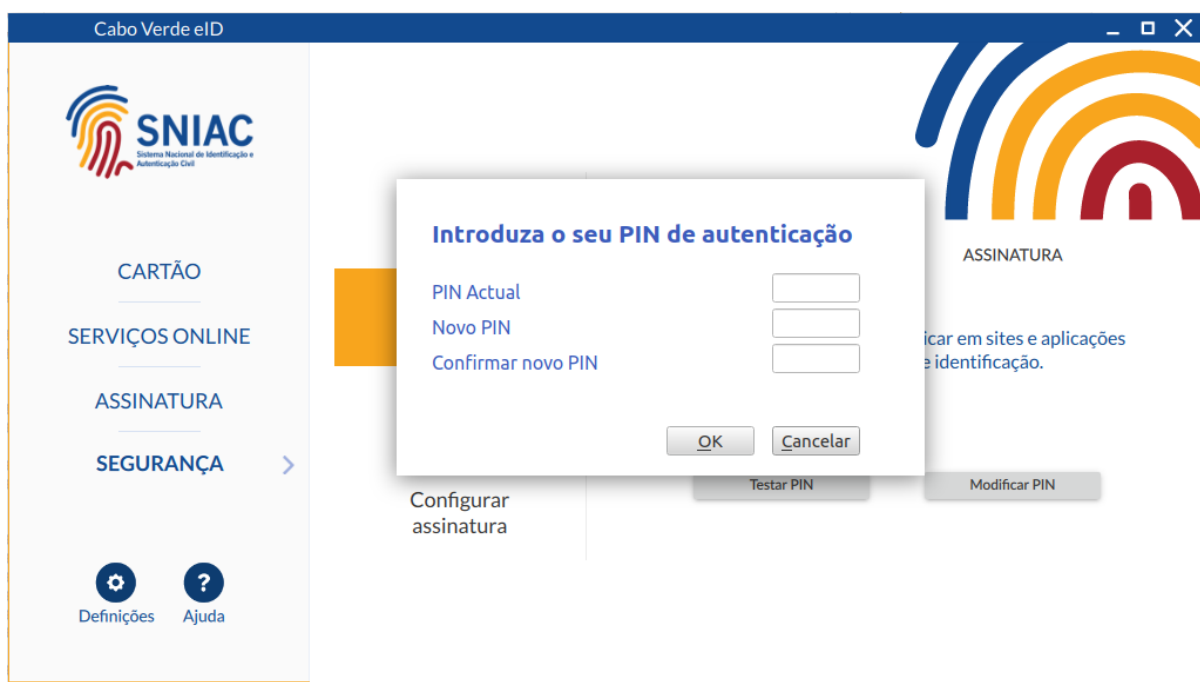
Cabo Verde eID

SNIAC
Sistema Nacional de Identificação e Autenticação Civil

CARTÃO

SERVIÇOS ONLINE

ASSINATURA

SEGURANÇA

Definições

Ajuda

ASSINATURA

icar em sites e aplicações
e identificação.

Configurar assinatura

Testar PIN

Modificar PIN

Introduza o seu PIN de autenticação

PIN Actual

Novo PIN

Confirmar novo PIN

OK

Cancelar